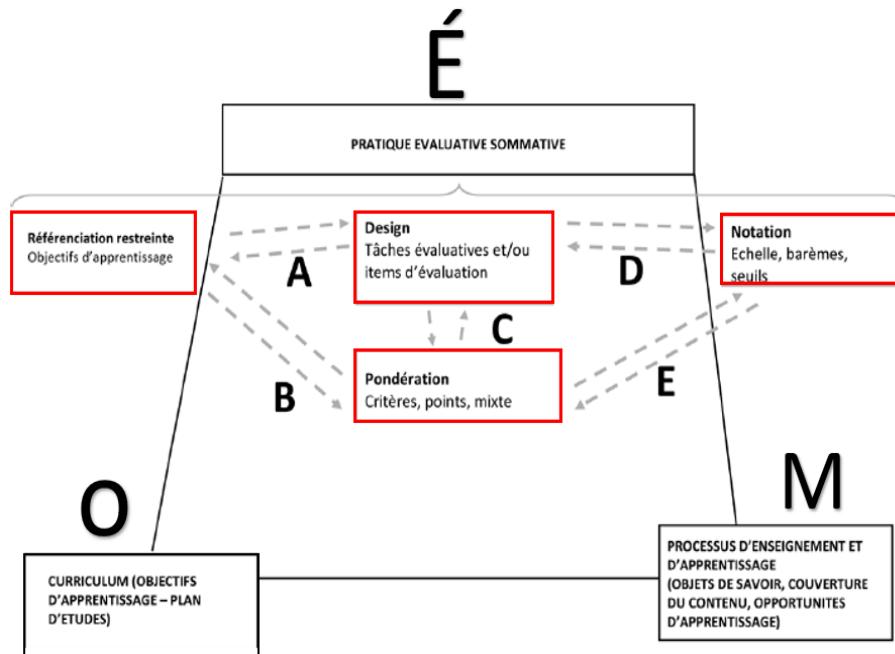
É

PRATIQUE EVALUATIVE SOMMATIVE

Référenciation restreinte
Objectifs d'apprentissage

Design
Tâches évaluatives et/ou items d'évaluation

Notation
Echelle, barèmes, seuils

A

D

C

B

Pondération
Critères, points, mixte

E

O

M

CURRICULUM (OBJECTIFS D'APPRENTISSAGE – PLAN D'ETUDES)

PROCESSUS D'ENSEIGNEMENT ET D'APPRENTISSAGE
(OBJETS DE SAVOIR, COUVERTURE DU CONTENU, OPPORTUNITES D'APPRENTISSAGE)